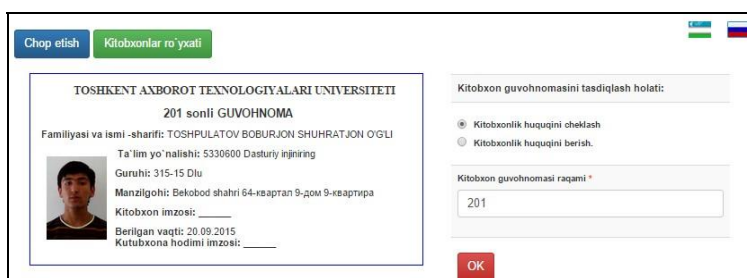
Chop etish
Kitobxonlar ro`yxati

TOSHKENT AXBOROT TEXNOLOGIYALARI UNIVERSITETI

201 sonli GUVOHNOMA

Familiyasi va ismi -sharifi: TOSHPULATOV BOBURJON SHUHRATJON O'G'LI

Ta`lim yo`nalishi: 5330600 Dasturiy injiniring

Guruhi: 315-15 Dlu

Manzilgohi: Bekobod shahri 64-квартал 9-дом 9-квартира

Kitobxon imzosi: ______

Berilgan vaqti: 20.09.2015

Kutubxona hodimi imzosi: ______

Kitobxon guvohnomasini tasdiqlash holati:

Kitobxonlik huquqini cheklash

Kitobxonlik huquqini berish.

Kitobxon guvohnomasi raqami *

201

OK